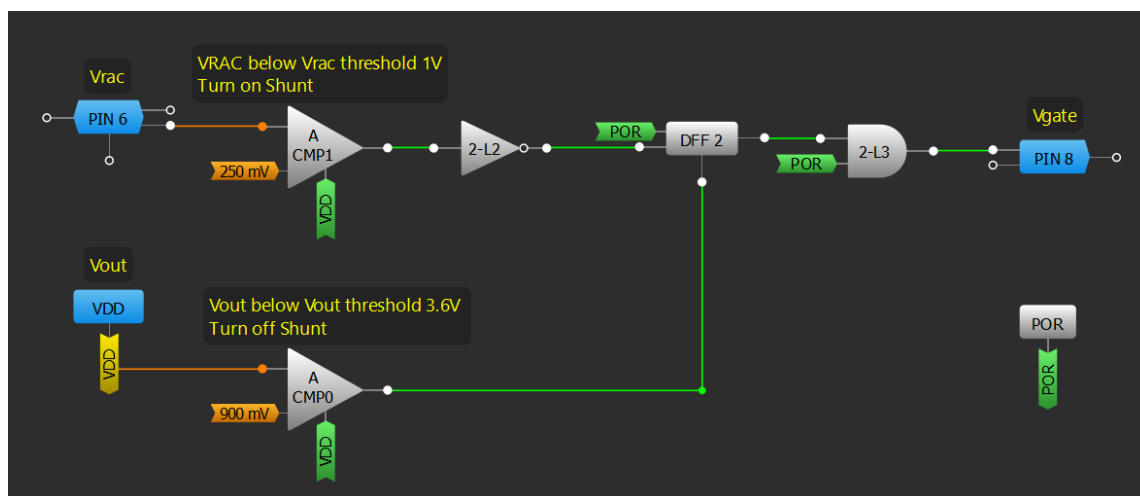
Vrac

VRAC below Vrac threshold 1V
Turn on Shunt

PIN 6

A
CMP1

250 mV

VDD

2-L2

POR

DFF 2

POR

2-L3

Vgate

PIN 8

Vout

VDD

VDD

Vout below Vout threshold 3.6V
Turn off Shunt

A
CMP0

900 mV

VDD

POR

POR